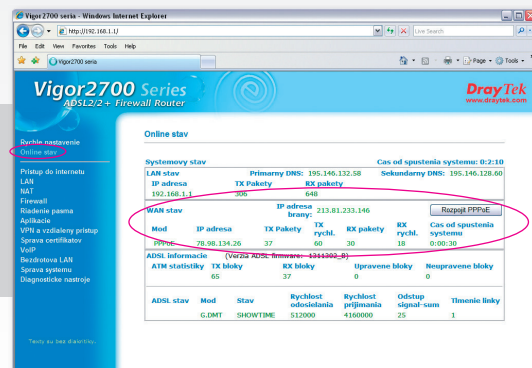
Vigor2700 seria - Windows Internet Explorer

http://192.168.1.1/

Live Search

File Edit View Favorites Tools Help

Vigor2700 series

Page Tools

Vigor2700 Series

ADSL2/2+ Firewall Router

DrayTek

www.draytek.com

Rychle nastavenie
Online stav

Pristup do internetu
LAN
NAT
Firewall
Riadenie pasma
Aplikacie
VPN a vzdialeny pristup
Sprava certifikatov
VoIP
Bezdrotova LAN
Sprava systemu
Diagnosticke nastroje

Texty su bez diakritiky.

Online stav

Systemovy stav | Cas od spustenia systemu: 0:2:10

| LAN stav | | Primarny DNS: 195.146.132.58 | | Sekundarny DNS: 195.146.128.60 | | |
|---|---|---|---|---|---|---|
| IP adresa | | TX Pakety | RX pakety | | | |
| 192.168.1.1 | | 306 | 648 | | | |

| WAN stav | | IP adresa brany: | 213.81.233.146 | | Rozpojit PPPoE | |
|---|---|---|---|---|---|---|
| Mod | IP adresa | TX Pakety | TX rychl. | RX pakety | RX rychl. | Cas od spustenia systemu |
| PPPoE | 78.98.134.26 | 37 | 60 | 30 | 18 | 0:00:30 |

ADSL informacie (Verzia ADSL firmvare: 1311302_B)

| ATM statistiky | TX bloky | RX bloky | Upravene bloky | Neupravene bloky |
|---|---|---|---|---|
| | 65 | 37 | 0 | 0 |

| ADSL stav | Mod | Stav | Rychlost odosielania | Rychlost prijimania | Odstup signal-sum | Tlmenie linky |
|---|---|---|---|---|---|---|
| | G.DMT | SHOWTIME | 512000 | 4160000 | 25 | 1 |